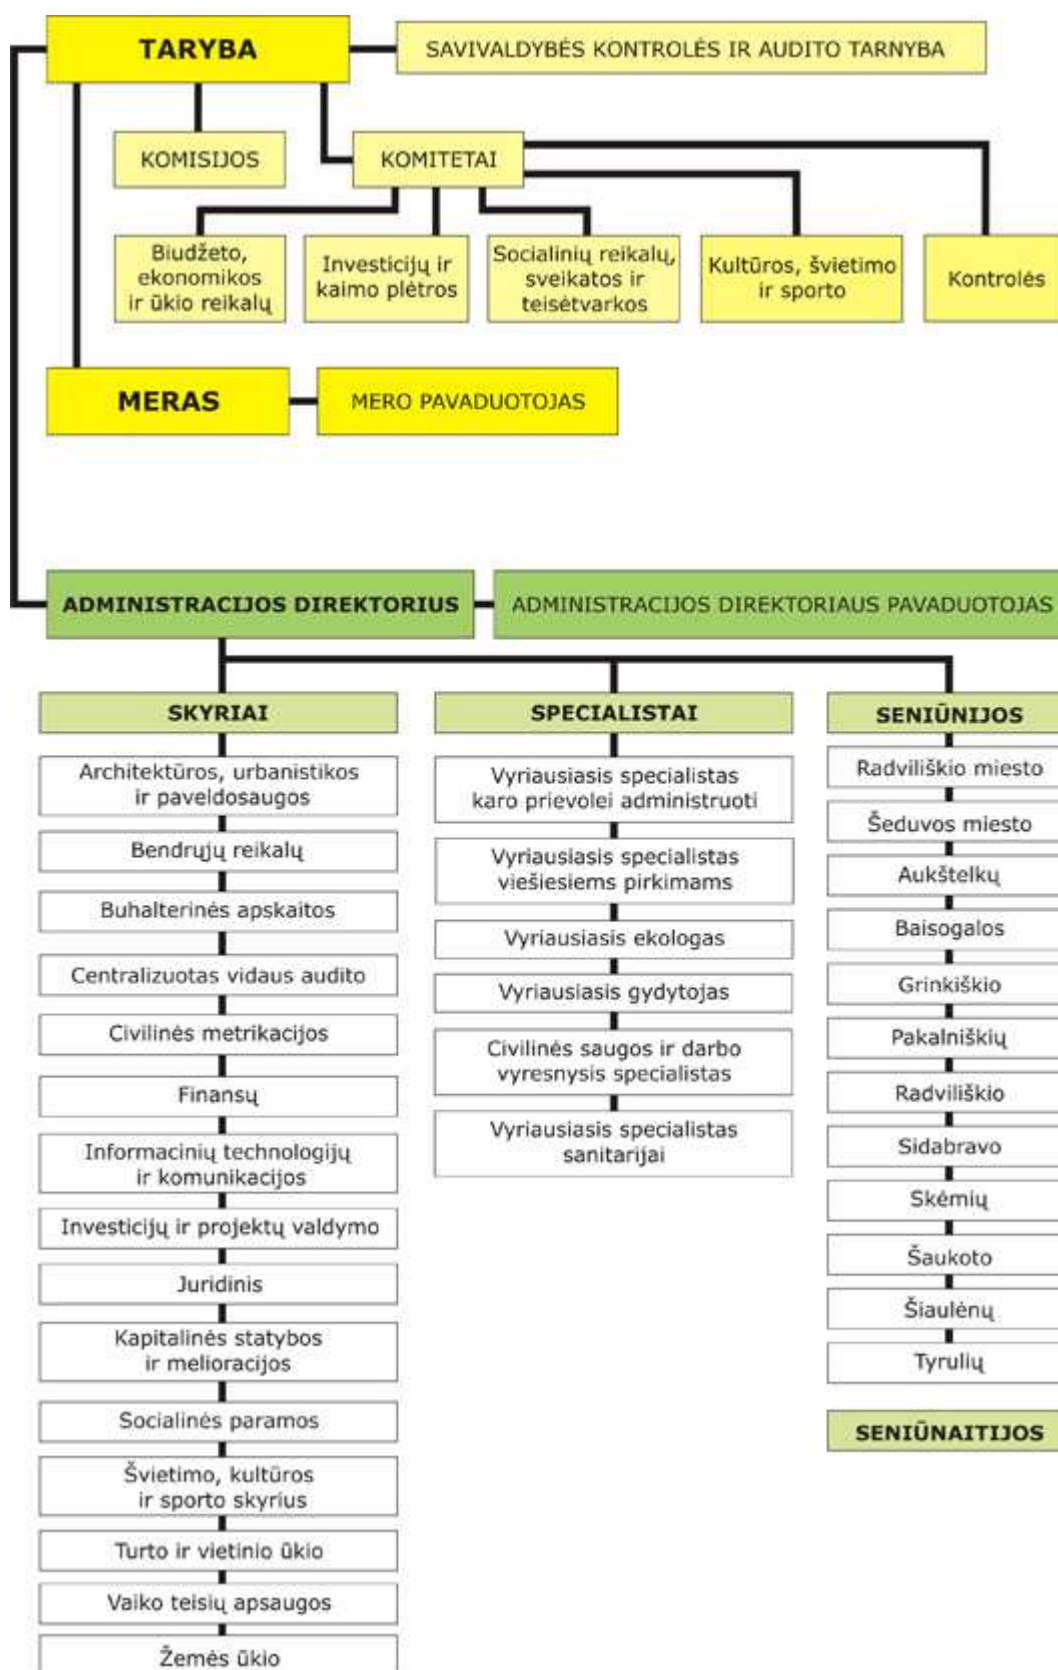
TARYBA

SAVIVALDYBĖS KONTROLĖS IR AUDITO TARNYBA

KOMISIJOS

KOMITETAI

Biudžeto, ekonomikos ir ūkio reikalų

Investicijų ir kaimo plėtros

Socialinių reikalų, sveikatos ir teisėtvarkos

Kultūros, švietimo ir sporto

Kontrolės

MERAS

MERO PAVADUOTOJAS

ADMINISTRACIJOS DIREKTORIUS

ADMINISTRACIJOS DIREKTORIAUS PAVADUOTOJAS

SKYRIAI

Architektūros, urbanistikos ir paveldosaugos

Bendrųjų reikalų

Buhalterinės apskaitos

Centralizuotas vidaus audito

Civilinės metrikacijos

Finansų

Informacinių technologijų ir komunikacijos

Investicijų ir projektų valdymo

Juridinis

Kapitalinės statybos ir melioracijos

Socialinės paramos

Švietimo, kultūros ir sporto skyrius

Turto ir vietinio ūkio

Vaiko teisių apsaugos

Žemės ūkio

SPECIALISTAI

Vyriausiasis specialistas karo prievolei administruoti

Vyriausiasis specialistas viešiesiems pirkimams

Vyriausiasis ekologas

Vyriausiasis gydytojas

Civilinės saugos ir darbo vyresnysis specialistas

Vyriausiasis specialistas sanitarijai

SENIŪNIJOS

Radviliškio miesto

Šeduvos miesto

Aukštelkų

Baisogalos

Grinkiškio

Pakalniškių

Radviliškio

Sidabravo

Skėmių

Šaukoto

Šiaulėnų

Tyrulių

SENIŪNAITIJOS